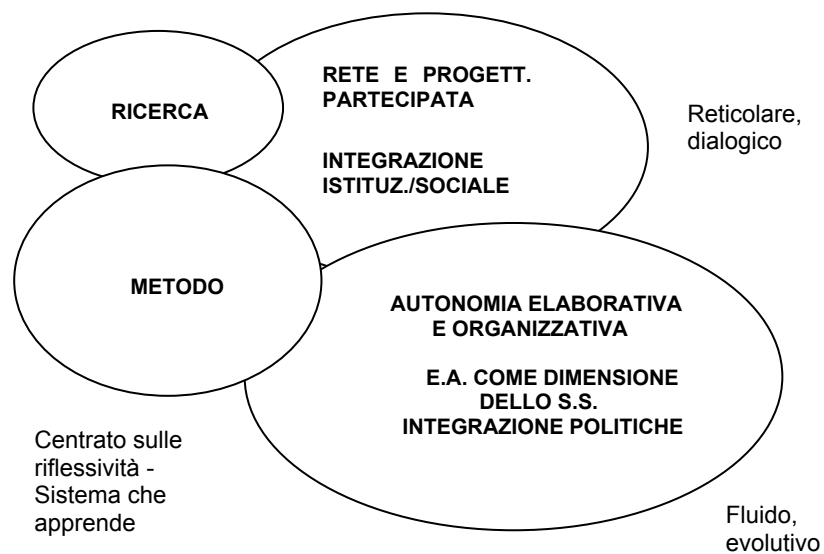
RICERCA

RETE E PROGETT. PARTECIPATA

INTEGRAZIONE ISTITUZ./SOCIALE

Reticolare, dialogico

METODO

AUTONOMIA ELABORATIVA E ORGANIZZATIVA

E.A. COME DIMENSIONE DELLO S.S. INTEGRAZIONE POLITICHE

Centrato sulle riflessività - Sistema che apprende

Fluido, evolutivo